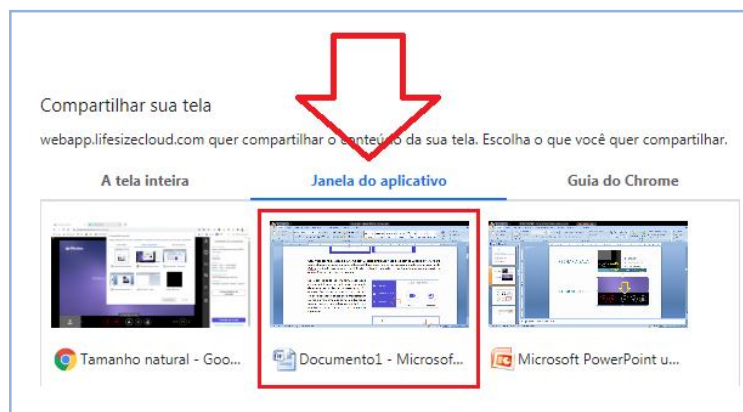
Compartilhar sua tela

webapp.lifesizecloud.com quer compartilhar o conte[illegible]o da sua tela. Escolha o que você quer compartilhar.

A tela inteira

Janela do aplicativo

Guia do Chrome

Tamanho natural - Goo...

Documento1 - Microsof...

Microsoft PowerPoint u...